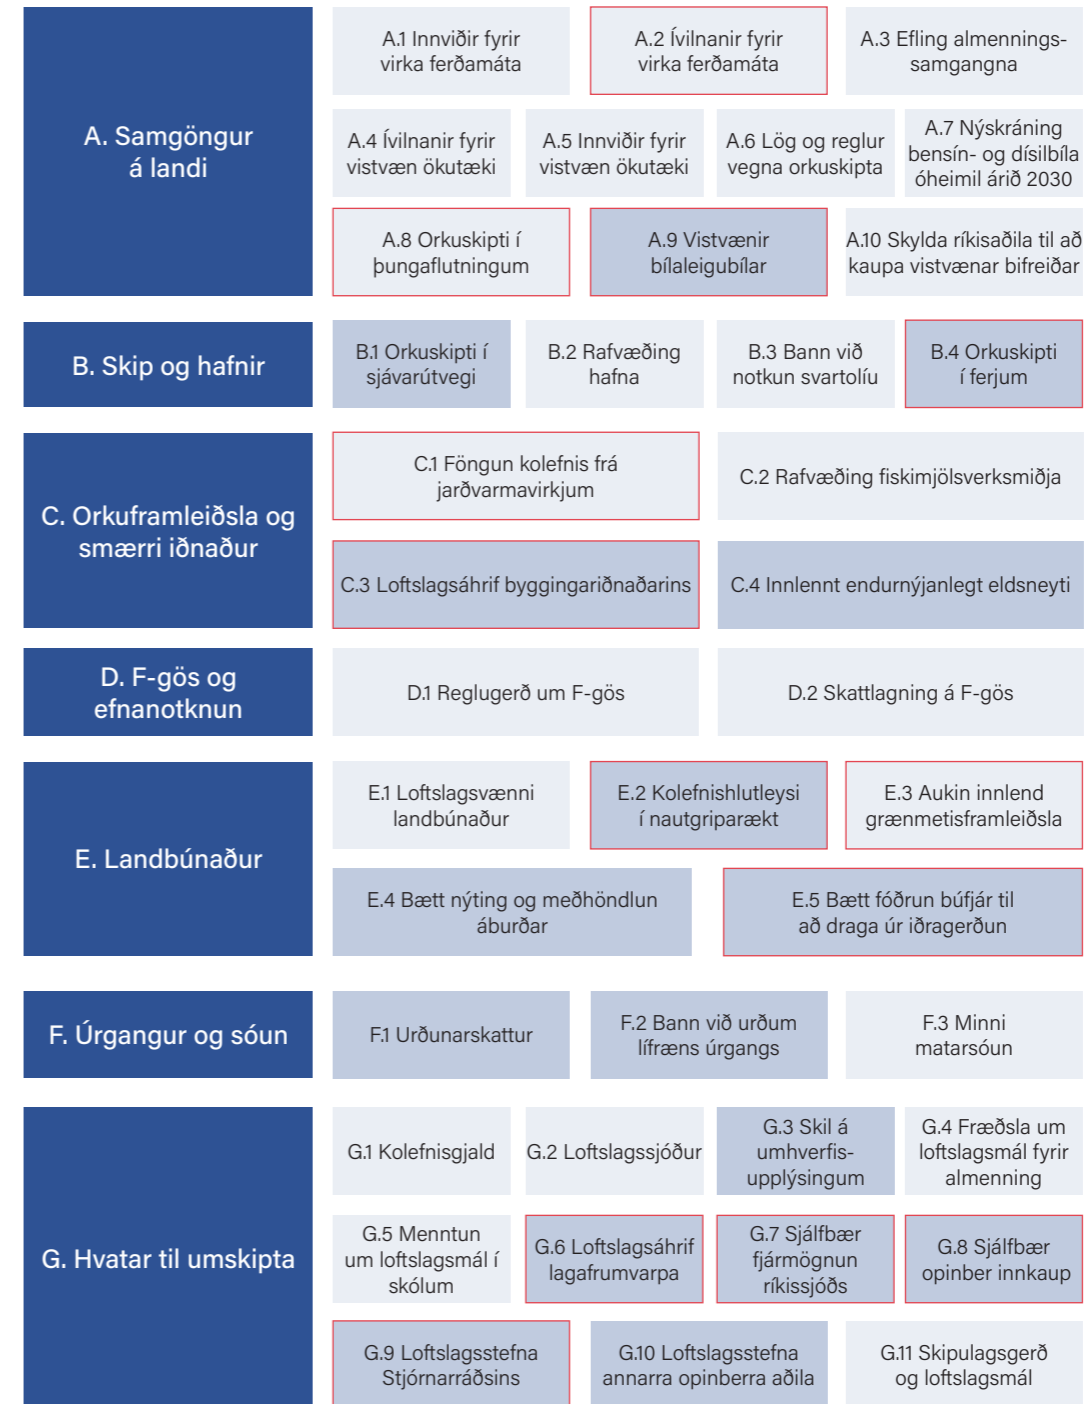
A. Samgöngur á landi

A.1 Innviðir fyrir virka ferðamáta

A.2 Ívilnanir fyrir virka ferðamáta

A.3 Efling almenningssamgangna

A.4 Ívilnanir fyrir vistvæn ökutæki

A.5 Innviðir fyrir vistvæn ökutæki

A.6 Lög og reglur vegna orkuskipta

A.7 Nýskráning bensín- og dísilbíla óheimil árið 2030

A.8 Orkuskipti í þungaflutningum

A.9 Vistvænir bílaleigubílar

A.10 Skylda ríkisaðila til að kaupa vistvænar bifreiðar

B. Skip og hafnir

B.1 Orkuskipti í sjávarútvegi

B.2 Rafvæðing hafna

B.3 Bann við notkun svartolíu

B.4 Orkuskipti í ferjum

C. Orkuframleiðsla og smærri iðnaður

C.1 Föngun kolefnis frá jarðvarmavirkjum

C.2 Rafvæðing fiskimjölsverksmiðja

C.3 Loftslagsáhrif byggingariðnaðarins

C.4 Innlennt endurnýjanlegt eldsneyti

D. F-gös og efnanotknun

D.1 Reglugerð um F-gös

D.2 Skattlagning á F-gös

E. Landbúnaður

E.1 Loftslagsvænni landbúnaður

E.2 Kolefnishlutleysi í nautgriparækt

E.3 Aukin innlend grænmetisframleiðsla

E.4 Bætt nýting og meðhöndlun áburðar

E.5 Bætt fóðrun búfjár til að draga úr iðragerðun

F. Úrgangur og sóun

F.1 Urðunarskattur

F.2 Bann við urðum lífræns úrgangs

F.3 Minni matarsóun

G. Hvatar til umskipta

G.1 Kolefnisgjald

G.2 Loftslagssjóður

G.3 Skil á umhverfisupplýsingum

G.4 Fræðsla um loftslagsmál fyrir almenning

G.5 Menntun um loftslagsmál í skólum

G.6 Loftslagsáhrif lagafrumvarpa

G.7 Sjálfbær fjármögnun ríkissjóðs

G.8 Sjálfbær opinber innkaup

G.9 Loftslagsstefna Stjórnarráðsins

G.10 Loftslagsstefna annarra opinberra aðila

G.11 Skipulagsgerð og loftslagsmál